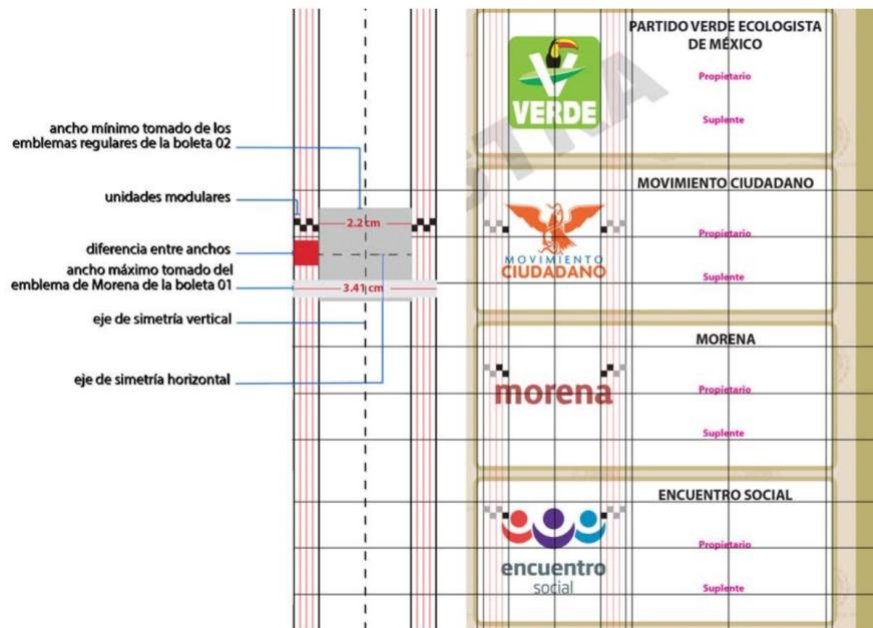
ancho mínimo tomado de los emblemas regulares de la boleta 02

unidades modulares

diferencia entre anchos

ancho máximo tomado del emblema de Morena de la boleta 01

eje de simetría vertical

eje de simetría horizontal

2.2 cm

3.41 cm

VERDE

PARTIDO VERDE ECOLOGISTA DE MÉXICO

Propietario

Suplente

MOVIMIENTO CIUDADANO

MOVIMIENTO CIUDADANO

Propietario

Suplente

morena

MORENA

Propietario

Suplente

encuentro social

ENCUENTRO SOCIAL

Propietario

Suplente